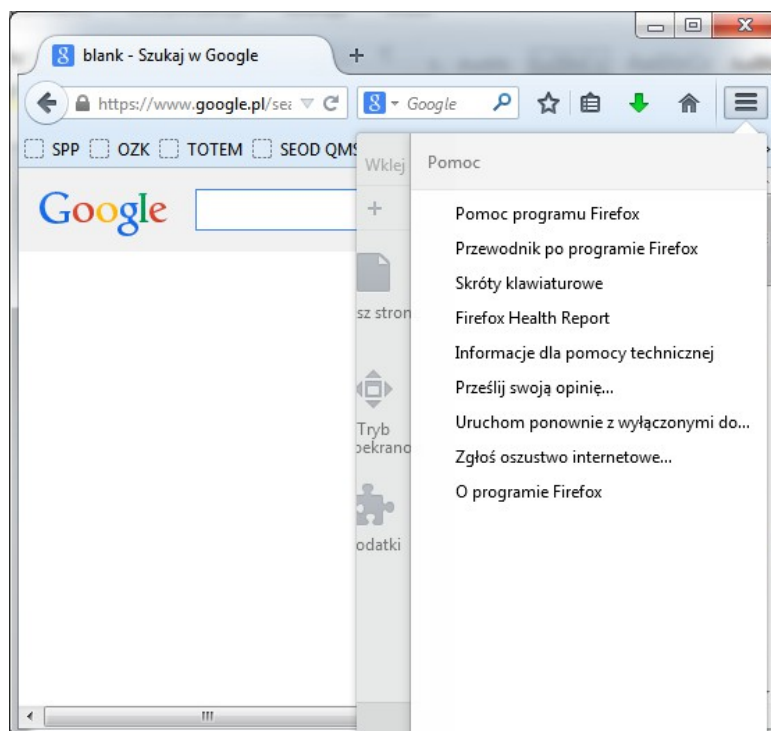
blank - Szukaj w Google

+

https://www.google.pl/sea

Google

SPP OZK TOTEM SEOD QMS

Wklej

Pomoc

Google

+

sz stron

Tryb
ekrano

odatki

Pomoc programu Firefox

Przewodnik po programie Firefox

Skróty klawiaturowe

Firefox Health Report

Informacje dla pomocy technicznej

Prześlij swoją opinię...

Uruchom ponownie z wyłączonymi do...

Zgłoś oszustwo internetowe...

O programie Firefox